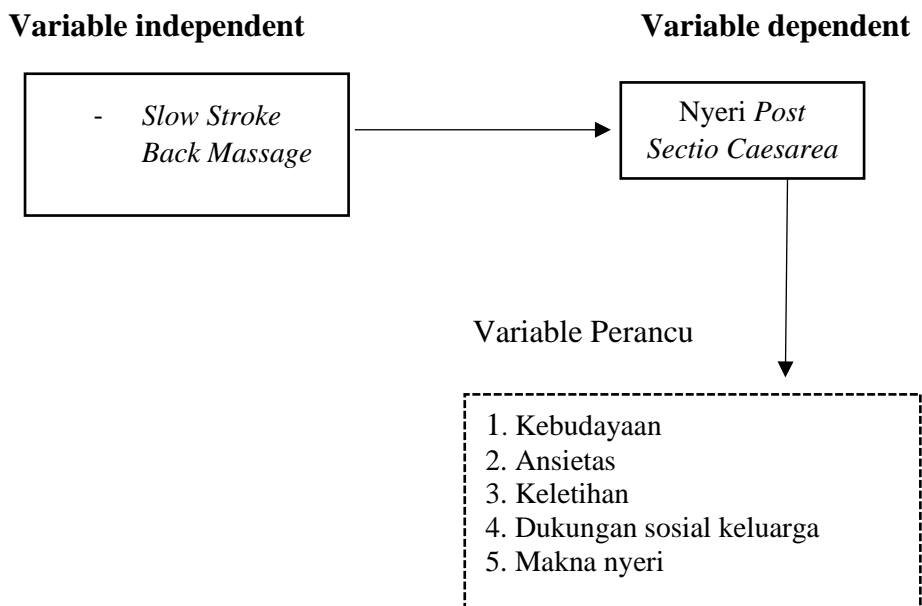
**Variable independent**

**Variable dependent**

- *Slow Stroke Back Massage*

Nyeri *Post Sectio Caesarea*

Variable Perancu

1. Kebudayaan
2. Ansietas
3. Keletihan
4. Dukungan sosial keluarga
5. Makna nyeri